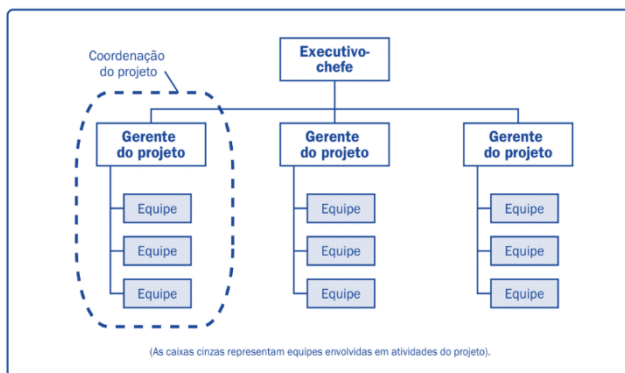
Coordenação do projeto

Executivo-chefe

Gerente do projeto

Equipe

Equipe

Equipe

Gerente do projeto

Equipe

Equipe

Equipe

Gerente do projeto

Equipe

Equipe

Equipe

(As caixas cinzas representam equipes envolvidas em atividades do projeto).